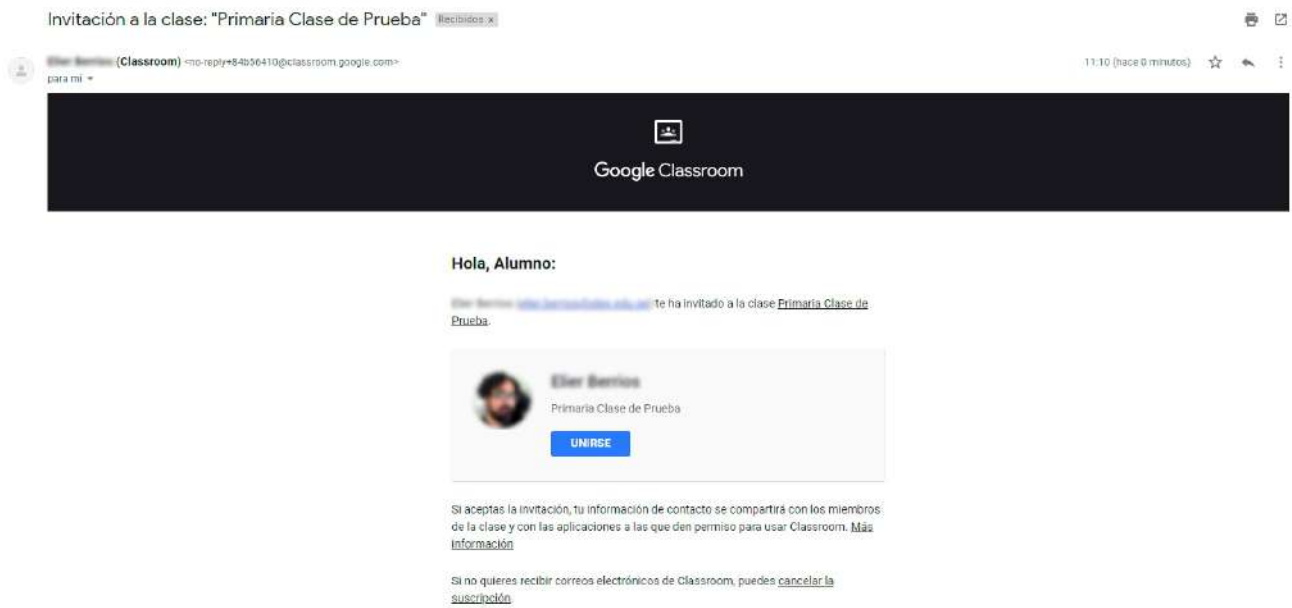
Invitación a la clase: "Primaria Clase de Prueba" Recibidos x

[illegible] (Classroom) <no-reply+84b56410@classroom.google.com>
para mí

11:10 (hace 0 minutos)

Google Classroom

Hola, Alumno:

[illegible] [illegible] te ha invitado a la clase Primaria Clase de Prueba.

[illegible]

Primaria Clase de Prueba

UNIRSE

Si aceptas la invitación, tu información de contacto se compartirá con los miembros de la clase y con las aplicaciones a las que den permiso para usar Classroom. Más información

Si no quieres recibir correos electrónicos de Classroom, puedes cancelar la suscripción.